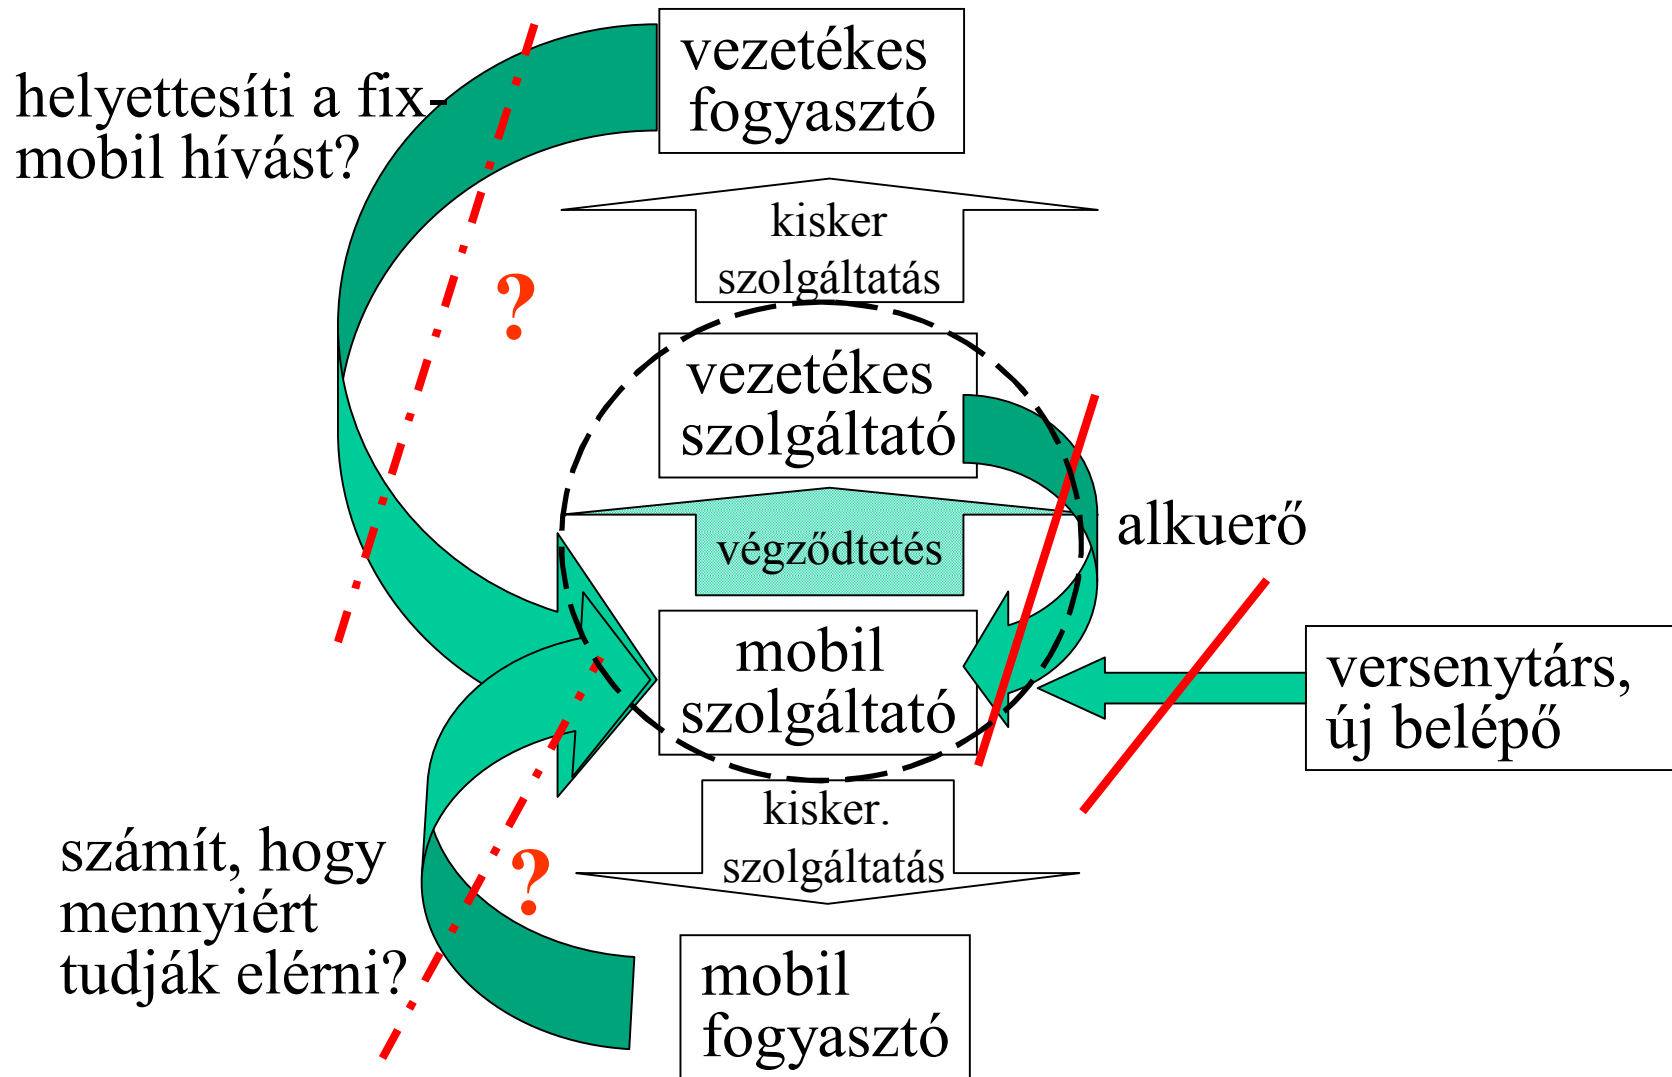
helyettesíti a fix-mobil hívást?

vezetékes fogyasztó

kisker szolgáltatás

?

vezetékes szolgáltató

alkuerő

végződtetés

mobil szolgáltató

versenytárs, új belépő

kisker. szolgáltatás

?

számít, hogy mennyiért tudják elérni?

mobil fogyasztó